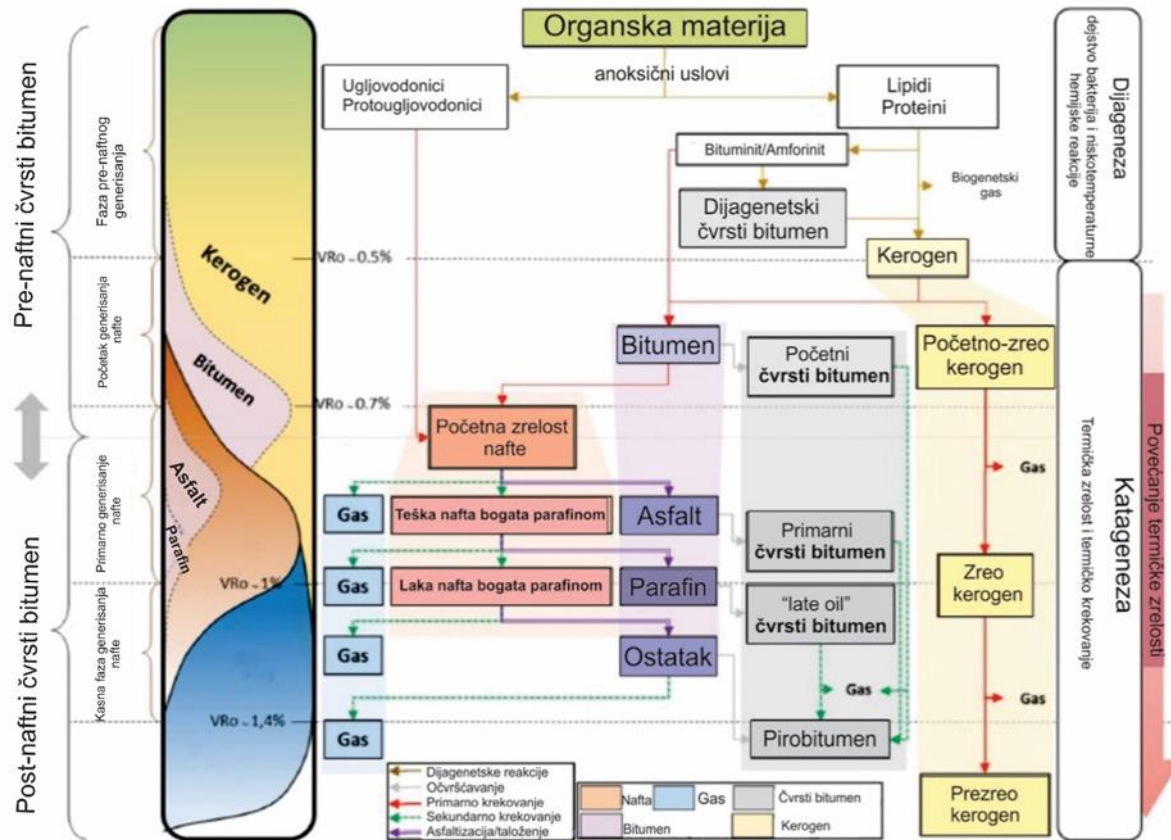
Pre-naftni čvrsti bitumen

Post-naftni čvrsti bitumen

Faza pre-naftnog generisanja

Početak generisanja nafte

Primarno generisanje nafte

Kasna faza generisanja nafte

Kerogen

Bitumen

Asfalt

Parafin

VRo ~ 0.5%

VRo ~ 0.7%

VRo ~ 1%

VRo ~ 1,4%

Organska materija

anoksični uslovi

Ugljovodonici Protougljovodonici

Lipidi Proteini

Bituminit/Amforinit

Biogenetski gas

Dijagenetski čvrsti bitumen

Kerogen

Bitumen

Početni čvrsti bitumen

Početno-zreo kerogen

Početna zrelost nafte

Gas

Gas

Teška nafta bogata parafinom

Asfalt

Primarni čvrsti bitumen

Gas

Gas

Laka nafta bogata parafinom

Parafin

"late oil" čvrsti bitumen

Zreo kerogen

Gas

Ostatak

Gas

Gas

Gas

Pirobitumen

Prezreo kerogen

Dijagenetske reakcije
Očvršćavanje
Primarno krekovanje
Sekundarno krekovanje
Asfaltizacija/taloženje

Nafta
Gas
Čvrsti bitumen
Bitumen
Kerogen

Dijageneza
dejstvo bakterija i niskotemperaturne hemijske reakcije

Katageneza
Termička zrelost i termičko krekovanje

Povećanje termičke zrelosti